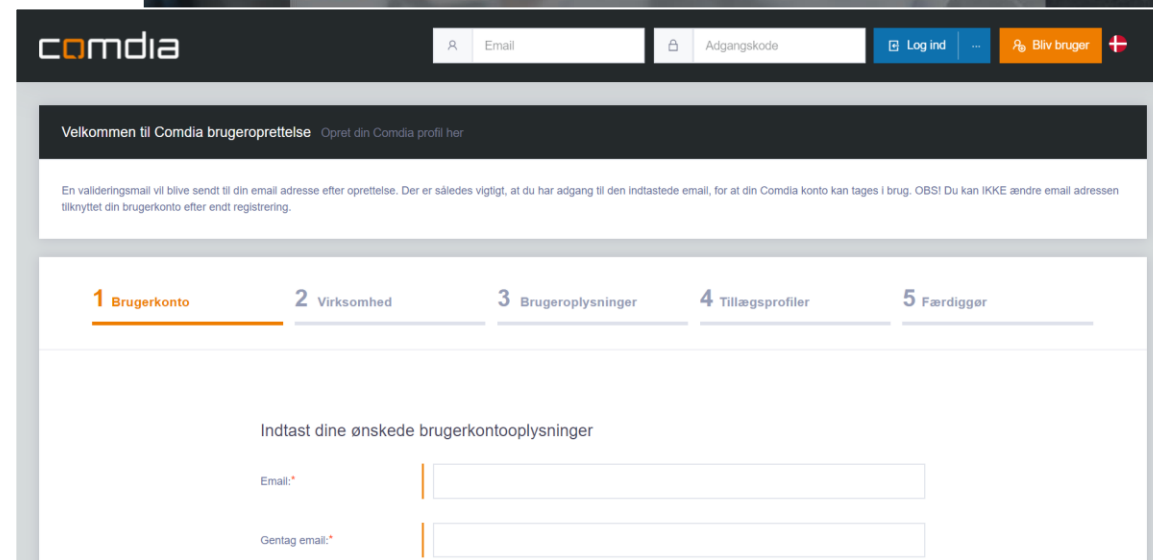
comdia

Email

Adgangskode

Log ind

...

Bliv bruger

Velkommen til Comdia brugeroprettelse Opret din Comdia profil her

En valideringsmail vil blive sendt til din email adresse efter oprettelse. Der er således vigtigt, at du har adgang til den indtastede email, for at din Comdia konto kan tages i brug. OBS! Du kan IKKE ændre email adressen tilknyttet din brugerkonto efter endt registrering.

1 Brugerkonto

2 Virksomhed

3 Brugeroplysninger

4 Tillægsprofiler

5 Færdiggør

Indtast dine ønskede brugerkontooplysninger

Email:*

Gentag email:*